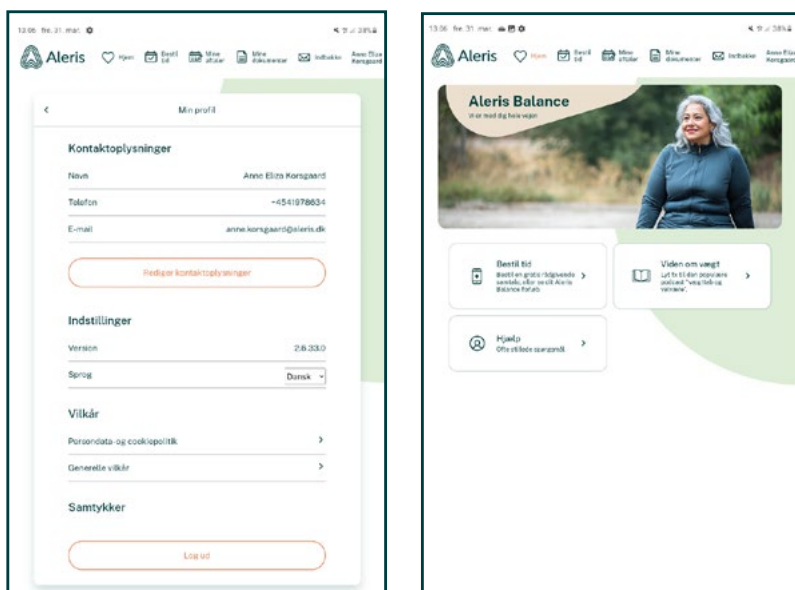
13:06 fre. 31. mar.

Aleris Hjem Bestil tid Mine aftaler Mine dokumenter Indbakke Anne Eliza Korsgaard

Min profil

Kontaktoplysninger

Navn Anne Eliza Korsgaard

Telefon +4541978634

E-mail anne.korsgaard@aleris.dk

Rediger kontaktoplysninger

Indstillinger

Version 2.8.33.0

Sprog Dansk

Vilkår

Persondata- og cookiepolitik

Generelle vilkår

Samtykker

Log ud

13:06 fre. 31. mar.

Aleris Hjem Bestil tid Mine aftaler Mine dokumenter Indbakke Anne Eliza Korsgaard

Aleris Balance

Vi er med dig hele vejen

Bestil tid
Bestil en gratis rådgivende samtale, eller ved at Aleris Balance forløb.

Viden om vægt
Lyt til til den populære podcast "Vejen til vægt og velvære".

Hjælp
Ofte stillede spørgsmål